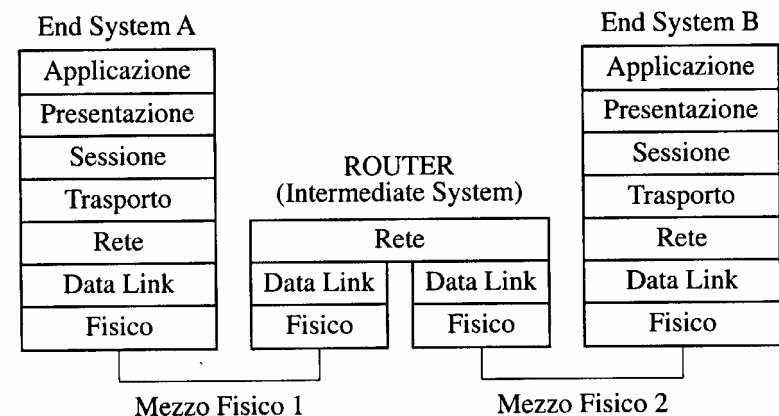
End System A

Applicazione
Presentazione
Sessione
Trasporto
Rete
Data Link
Fisico

ROUTER
(Intermediate System)

Rete
Data Link
Fisico
Data Link
Fisico

End System B

Applicazione
Presentazione
Sessione
Trasporto
Rete
Data Link
Fisico

Mezzo Fisico 1

Mezzo Fisico 2